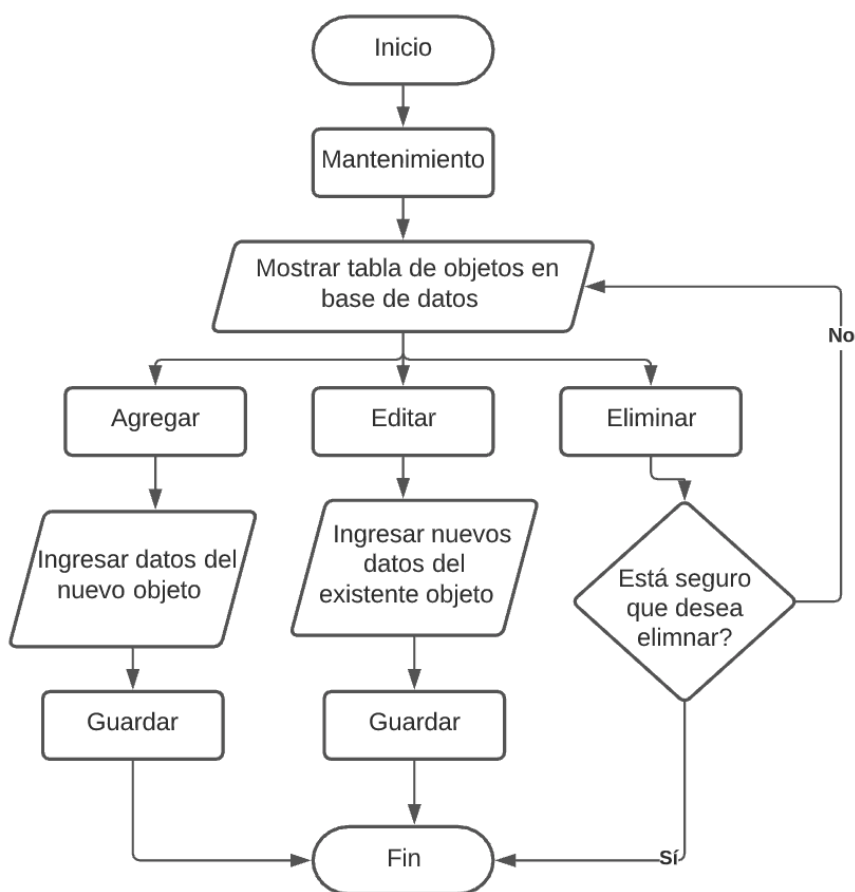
Inicio

Mantenimiento

Mostrar tabla de objetos en base de datos

No

Agregar

Editar

Eliminar

Ingresar datos del nuevo objeto

Ingresar nuevos datos del existente objeto

Está seguro que desea elimnar?

Guardar

Guardar

Sí

Fin